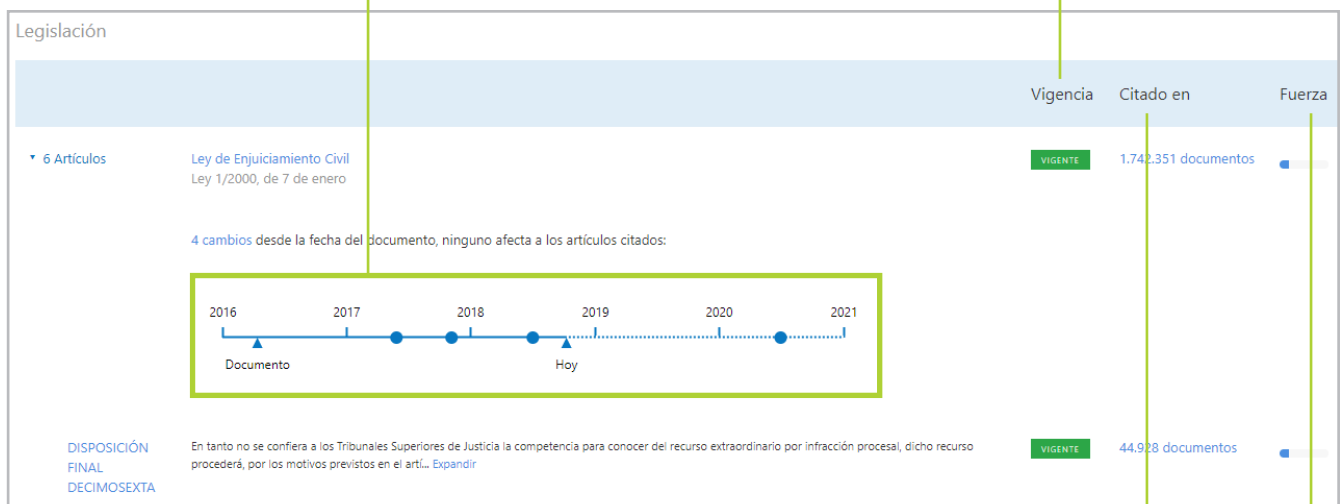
Legislación

Vigencia

Citado en

Fuerza

▾ 6 Artículos

Ley de Enjuiciamiento Civil
Ley 1/2000, de 7 de enero

VIGENTE

1.742.351 documentos

4 cambios desde la fecha del documento, ninguno afecta a los artículos citados:

2016 2017 2018 2019 2020 2021

Documento

Hoy

DISPOSICIÓN FINAL DECIMOSEXTA

En tanto no se confiera a los Tribunales Superiores de Justicia la competencia para conocer del recurso extraordinario por infracción procesal, dicho recurso procederá, por los motivos previstos en el artí... Expandir

VIGENTE

44.928 documentos